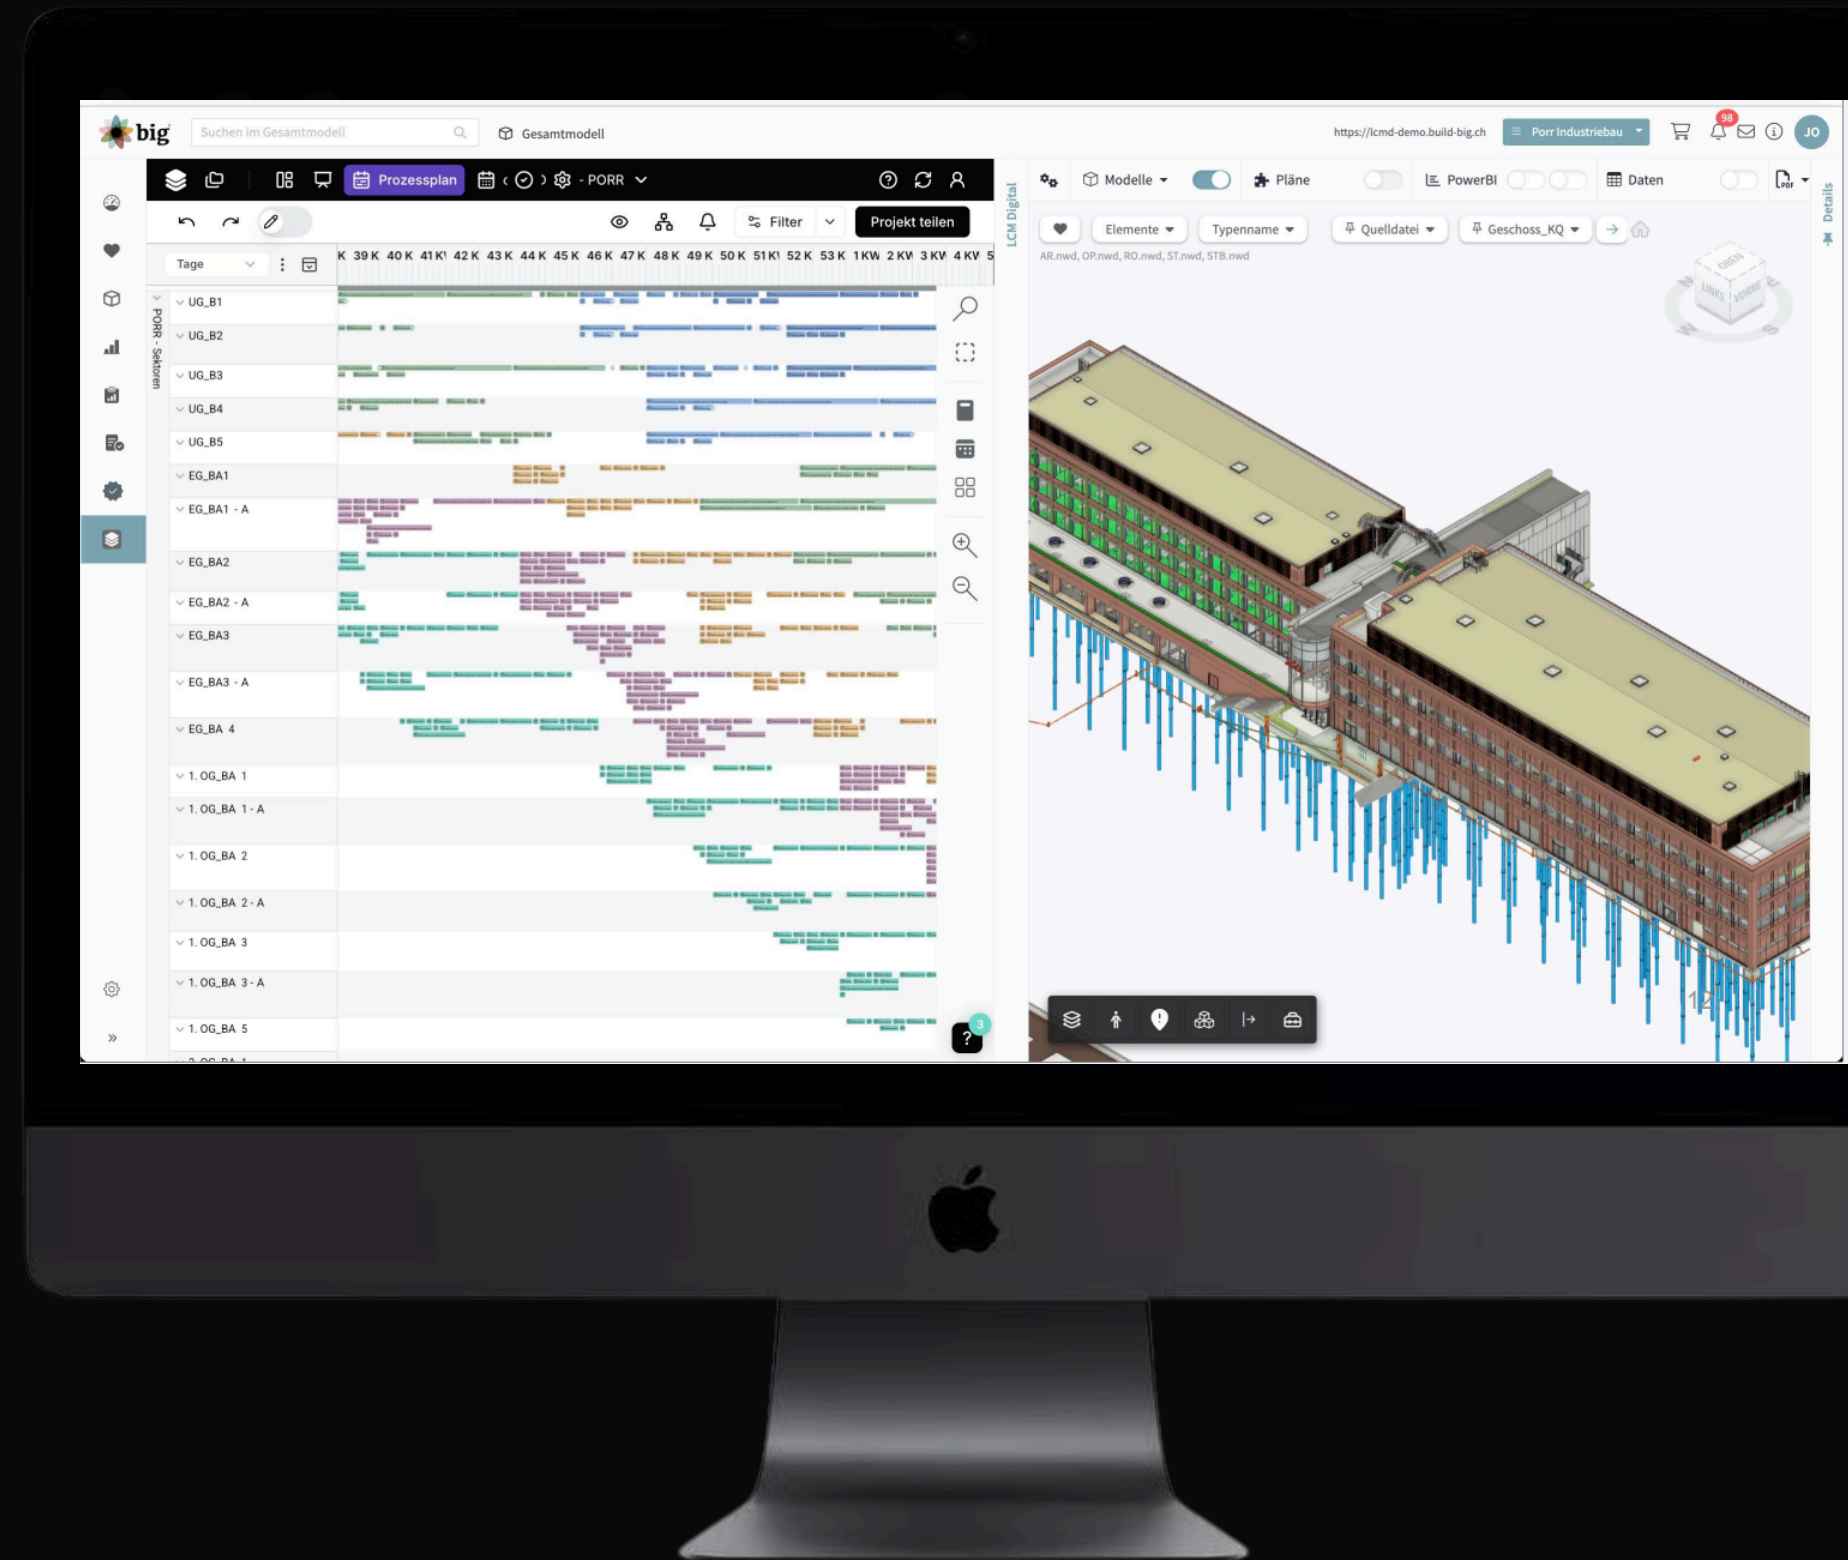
big Suchen im Gesamtmodell Gesamtmodell https://lcmd-demo.build-big.ch Porr Industriebau 98 JO

Prozessplan PORR

Projekt teilen Filter

Tage

K 39 K 40 K 41 K 42 K 43 K 44 K 45 K 46 K 47 K 48 K 49 K 50 K 51 K 52 K 53 K 1 KW 2 KW 3 KW 4 KW 5

PORR - Sektoren

UG_B1
UG_B2
UG_B3
UG_B4
UG_B5
EG_BA1
EG_BA1 - A
EG_BA2
EG_BA2 - A
EG_BA3
EG_BA3 - A
EG_BA 4
1. OG_BA 1
1. OG_BA 1 - A
1. OG_BA 2
1. OG_BA 2 - A
1. OG_BA 3
1. OG_BA 3 - A
1. OG_BA 5

LCM Digital

Modelle Pläne PowerBI Daten Details

Elemente Typenname Quelldatei Geschoss_KQ

AR.nwd, OP.nwd, RO.nwd, ST.nwd, STB.nwd

OBEN LINKS VORNE